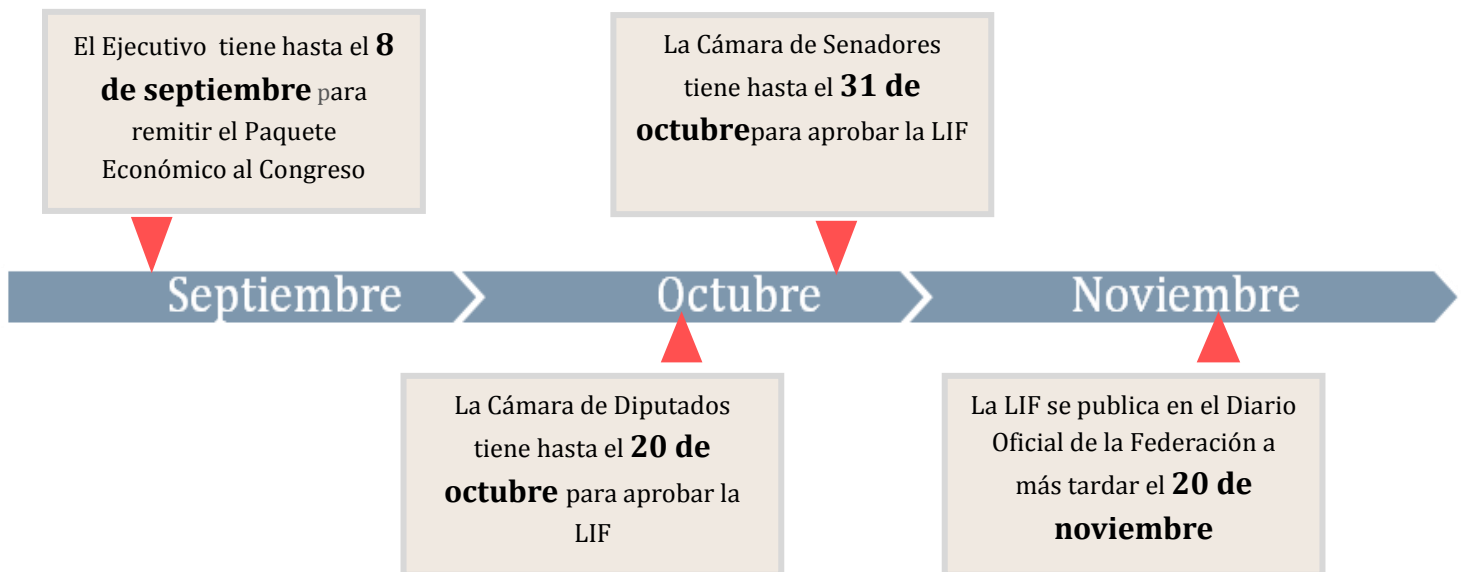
El Ejecutivo tiene hasta el **8 de septiembre** para remitir el Paquete Económico al Congreso

La Cámara de Senadores tiene hasta el **31 de octubre**para aprobar la LIF

Septiembre

Octubre

Noviembre

La Cámara de Diputados tiene hasta el **20 de octubre** para aprobar la LIF

La LIF se publica en el Diario Oficial de la Federación a más tardar el **20 de noviembre**